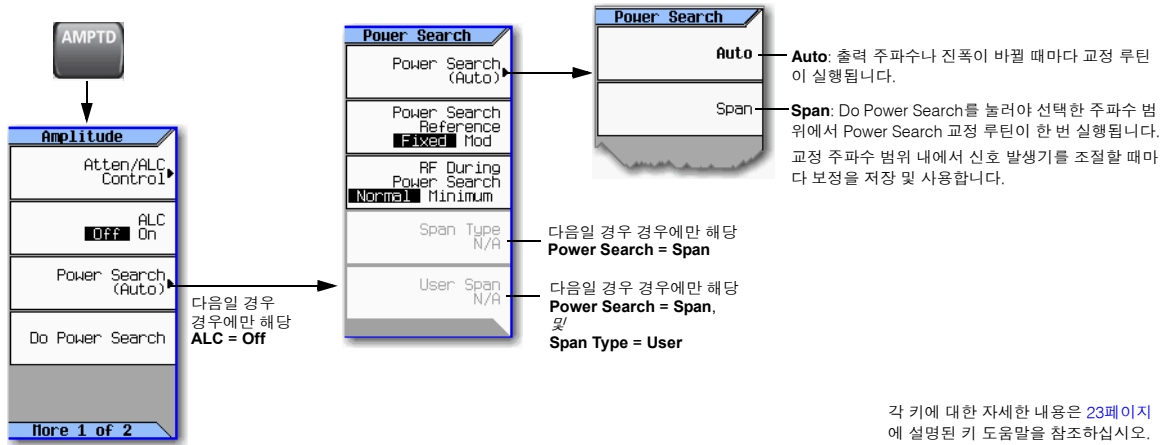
AMPTD

Amplitude

Atten/ALC Control

ALC
Off On

Power Search (Auto)

Do Power Search

More 1 of 2

다음일 경우 경우에만 해당
ALC = Off

Power Search

Power Search (Auto)

Power Search Reference
Fixed Mod

RF During Power Search
Normal Minimum

Span Type N/A

User Span N/A

다음일 경우 경우에만 해당
Power Search = Span

다음일 경우 경우에만 해당
Power Search = Span,
및
Span Type = User

Power Search

Auto

Span

Auto: 출력 주파수나 진폭이 바뀔 때마다 교정 루틴이 실행됩니다.

Span: Do Power Search를 눌러야 선택한 주파수 범위에서 Power Search 교정 루틴이 한 번 실행됩니다. 교정 주파수 범위 내에서 신호 발생기를 조절할 때마다 보정을 저장 및 사용합니다.

각 키에 대한 자세한 내용은 23페이지에 설명된 키 도움말을 참조하십시오.